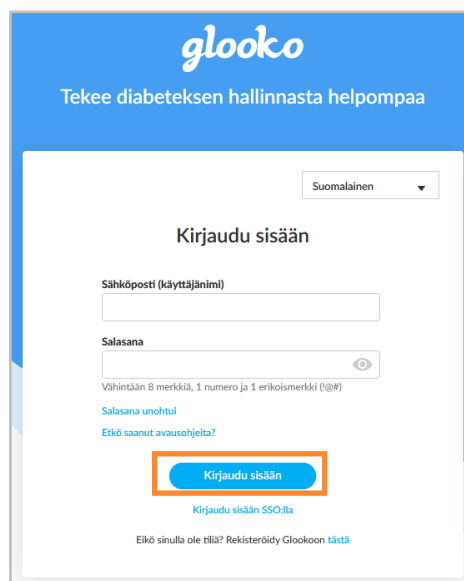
glooko

Tekee diabeteksen hallinnasta helpompaa

Suomalainen

Kirjaudu sisään

Sähköposti (käyttäjänimi)

Salasana

Vähintään 8 merkkiä, 1 numero ja 1 erikoismerkki (!@#)

Salasana unohtui

Etkö saanut avausohjeita?

Kirjaudu sisään

Kirjaudu sisään SSO:lla

Eikö sinulla ole tiliä? Rekisteröidy Glookoon tästä